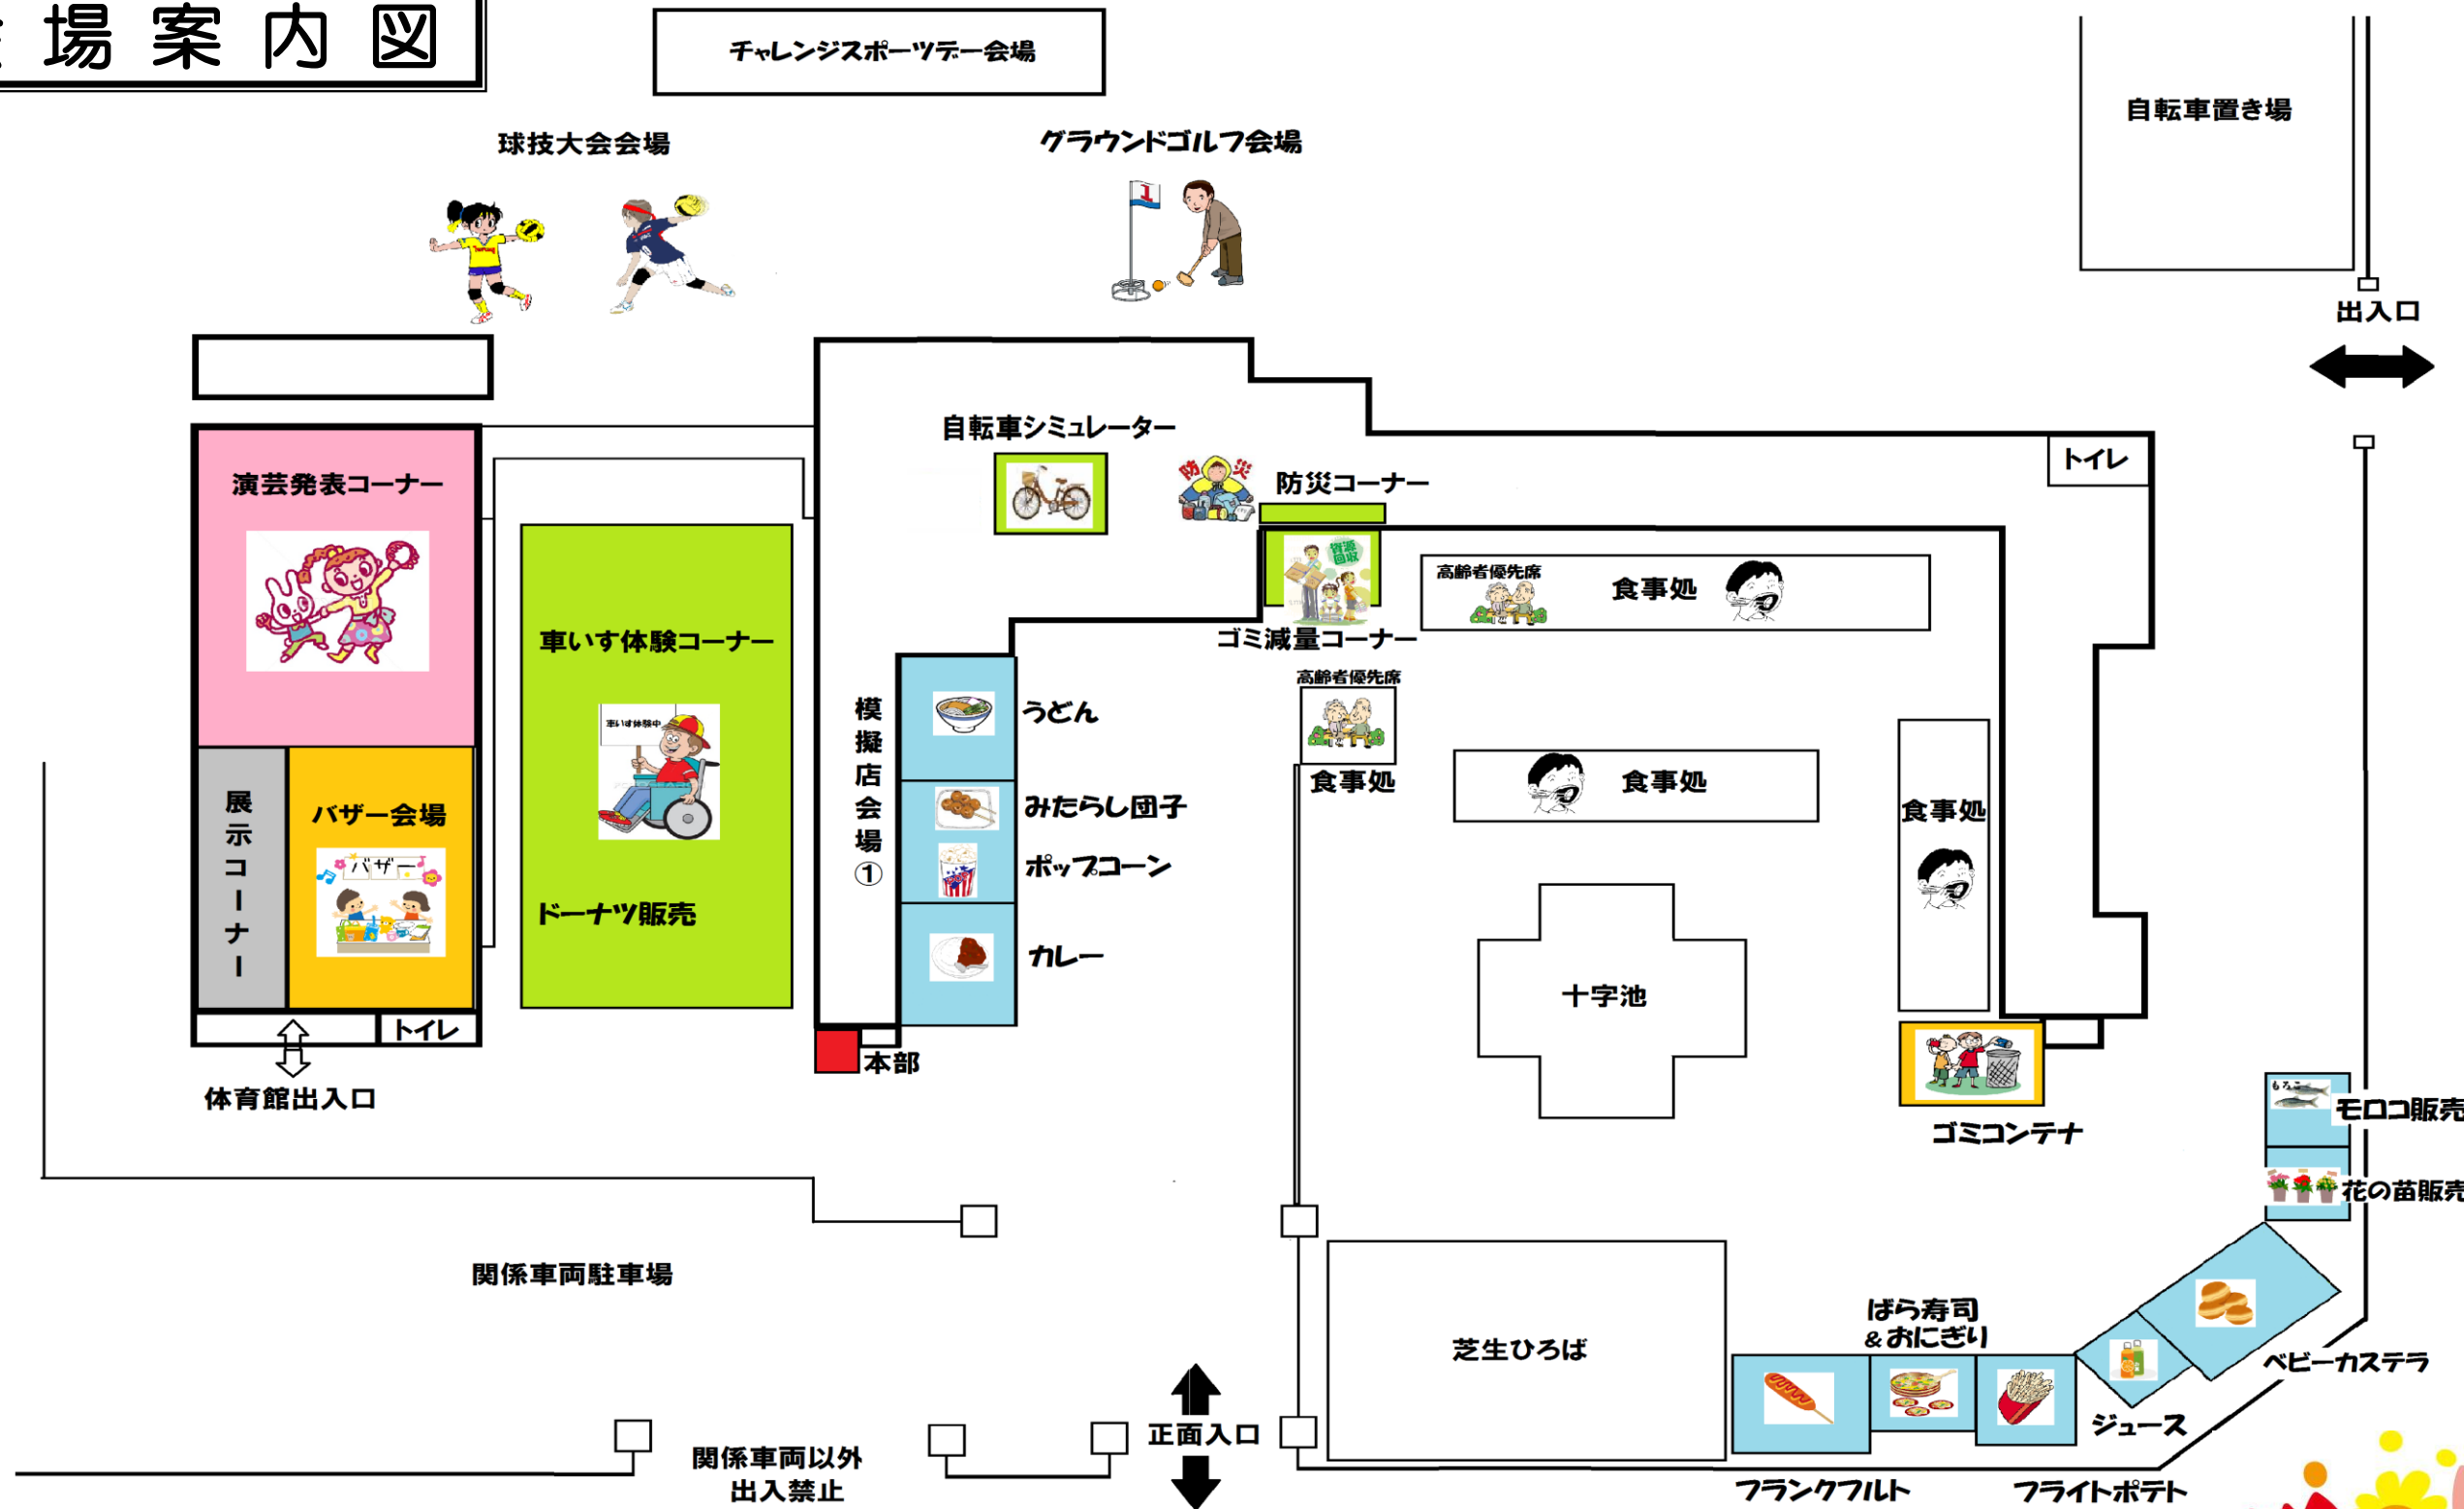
場案内図

チャレンジスポーツデー会場

球技大会会場

グラウンドゴルフ会場

自転車置き場

出入口

自転車シミュレーター

防災

防災コーナー

トイレ

演芸発表コーナー

車いす体験コーナー

車いす体験中

資源回収

ゴミ減量コーナー

高齢者優先席

食事処

模擬店会場①

うどん

みたらし団子

ポップコーン

カレー

高齢者優先席

食事処

食事処

食事処

展示コーナー

バザー会場

バザー

ドーナツ販売

十字池

トイレ

本部

体育館出入口

ゴミコンテナ

モロコ販売

花の苗販売

関係車両駐車場

芝生ひろば

ばら寿司&おにぎり

ベビーカステラ

ジュース

正面入口

関係車両以外出入禁止

フランクフルト

フライトポテト